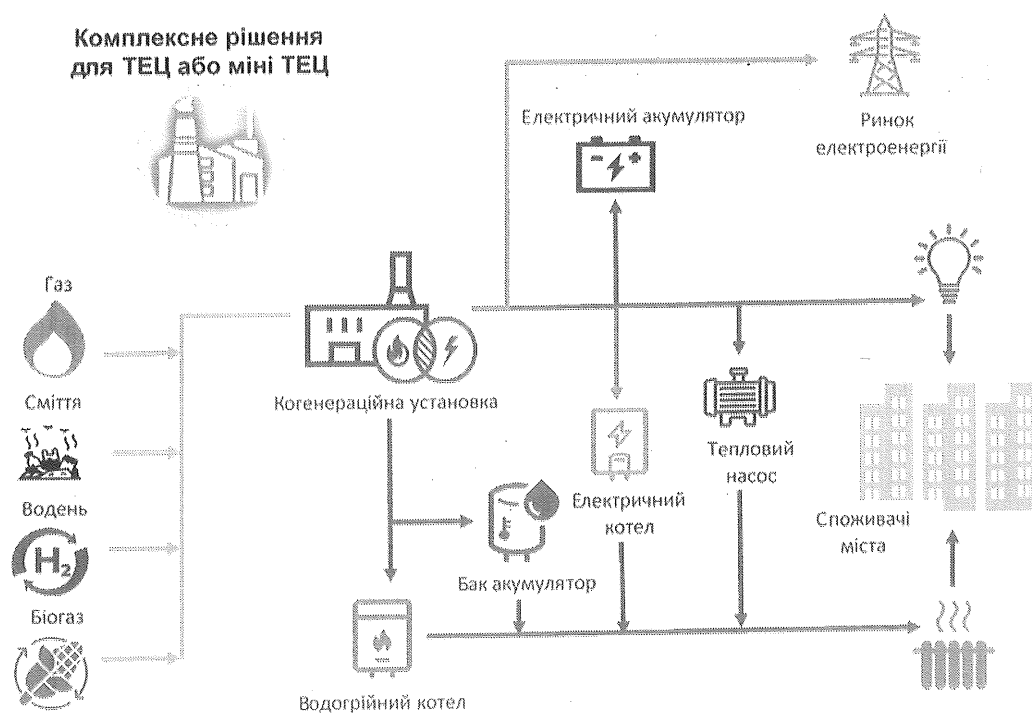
Комплексне рішення для ТЕЦ або міні ТЕЦ

Електричний акумулятор

Ринок електроенергії

Газ

Сміття

Водень

$H_2$

Біогаз

Когенераційна установка

Електричний котел

Тепловий насос

Споживачі міста

Бак акумулятор

Водогрійний котел